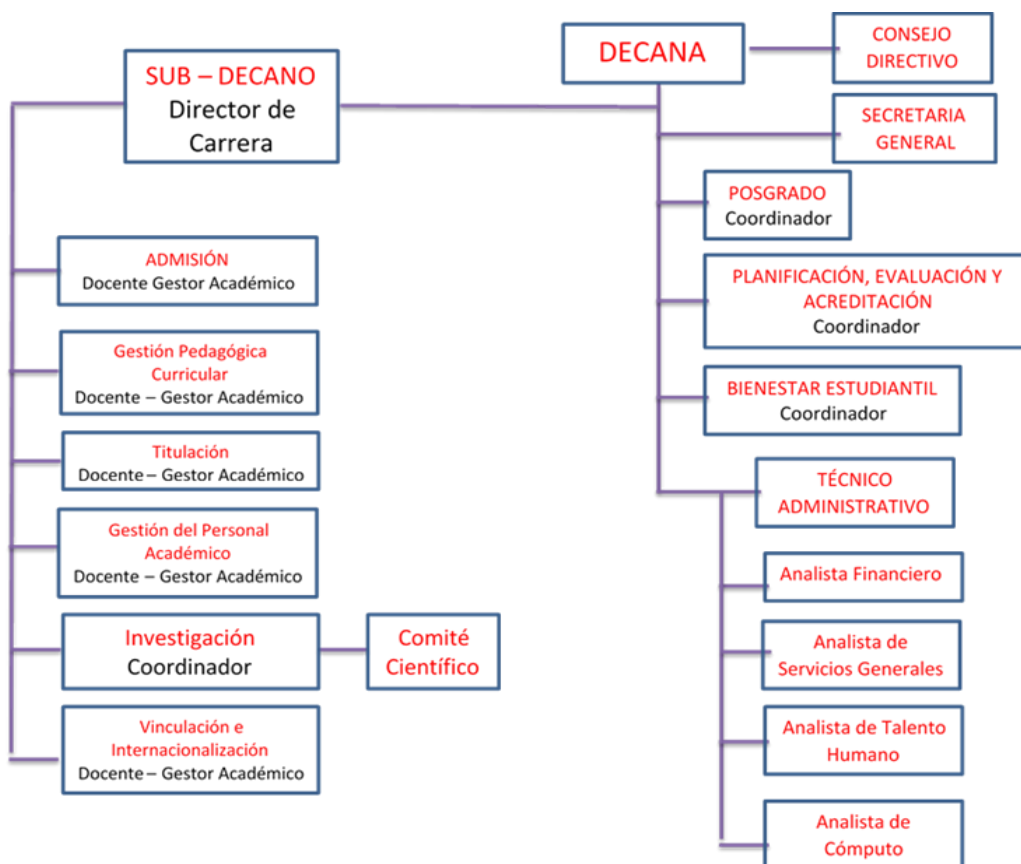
DECANA

CONSEJO DIRECTIVO

SUB – DECANO
Director de Carrera

SECRETARIA GENERAL

POSGRADO
Coordinador

PLANIFICACIÓN, EVALUACIÓN Y ACREDITACIÓN
Coordinador

BIENESTAR ESTUDIANTIL
Coordinador

TÉCNICO ADMINISTRATIVO

Analista Financiero

Analista de Servicios Generales

Analista de Talento Humano

Analista de Cómputo

ADMISIÓN
Docente Gestor Académico

Gestión Pedagógica Curricular
Docente – Gestor Académico

Titulación
Docente – Gestor Académico

Gestión del Personal Académico
Docente – Gestor Académico

Investigación
Coordinador

Comité Científico

Vinculación e Internacionalización
Docente – Gestor Académico